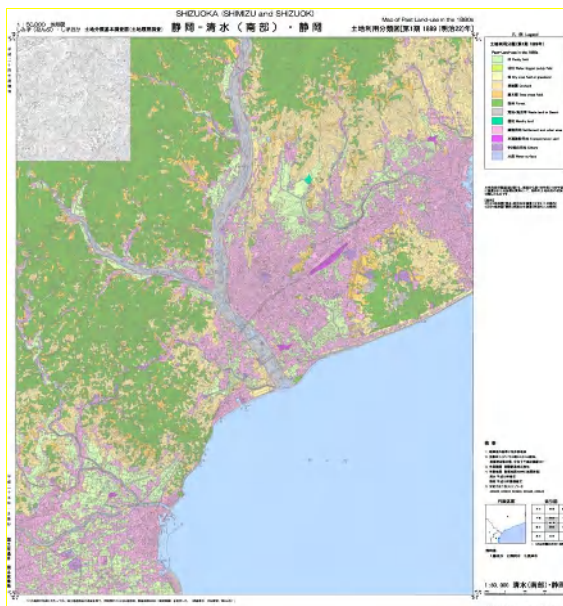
SHIZUOKA (SHIMIZU and SHIZUOKA)

1:50,000

静岡・清水（南部）・静岡

Map of Past Land-use in the 1880s

土地利用分類図[第1期 1880年(明治22年)]

凡 例 Legend

Paddy field

Forest

Orchard

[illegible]

1:50,000 清水(南部)・静岡